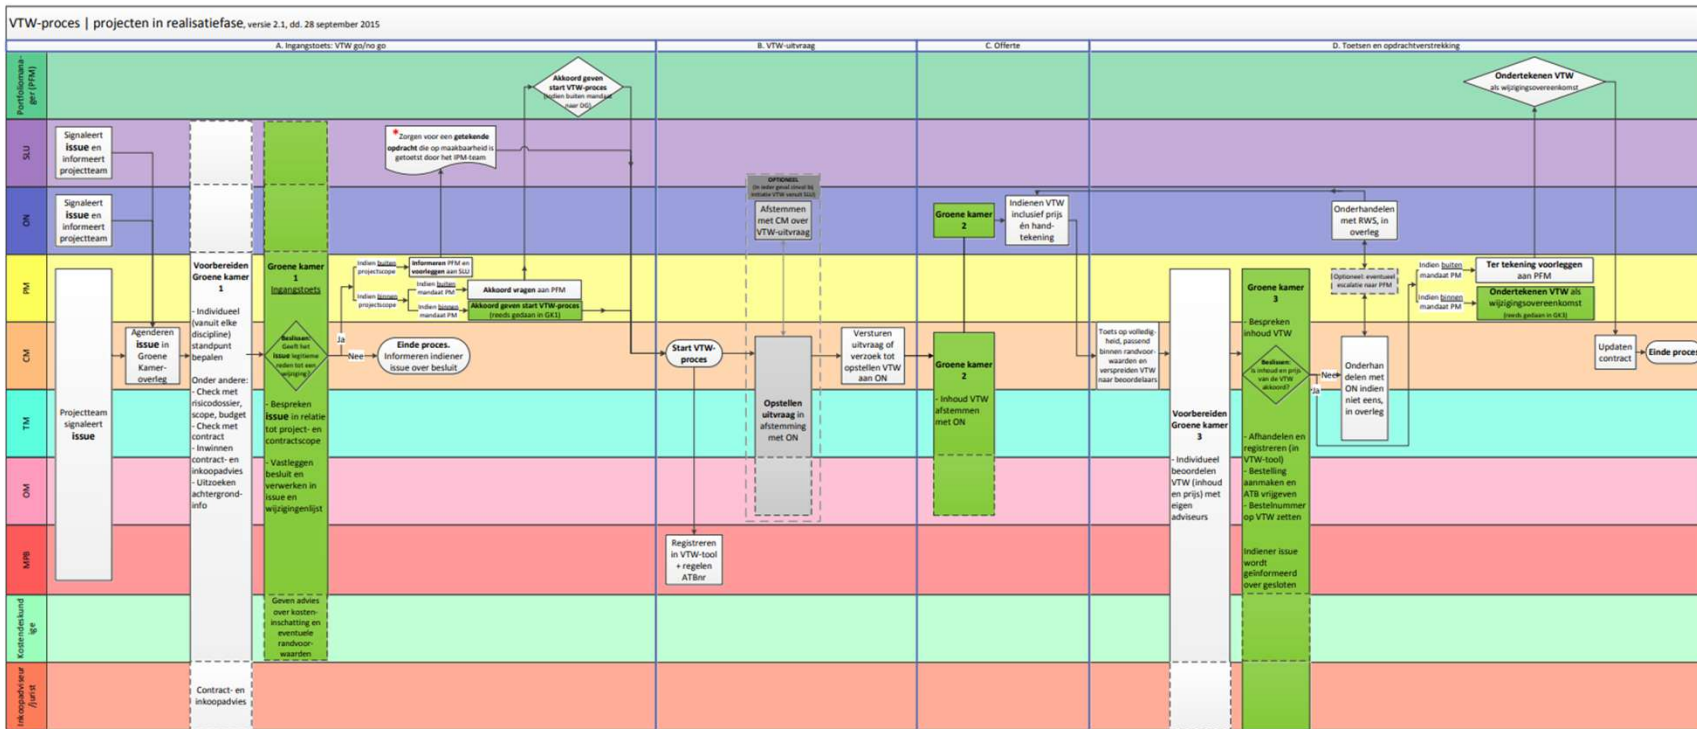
VTW-proces | projecten in realisatiefase, versie 2.1, dd. 28 september 2015

A. Ingangstoets: VTW go/no go

B. VTW-uitvraag

C. Offerte

D. Toetsen en opdrachtverstrekking

Portfoliomanager (PFM)

SLU

ON

PM

CM

TM

OM

MPB

Kostendeskundige

Inkoopadviseur /jurist

Signaleert issue en informeert projectteam

Signaleert issue en informeert projectteam

Projectteam signaleert issue

Agenderen issue in Groene Kamer-overleg

Voorbereiden Groene kamer 1

- Individueel (vanuit elke discipline) standpunt bepalen

Onder andere:
- Check met risicodossier, scope, budget
- Check met contract
- Inwinnen contract- en inkoopadvies
- Uitzoeken achtergrond-info

Contract- en inkoopadvies

Groene kamer 1
Ingangstoets

Beslissen: Geeft het issue legitieme reden tot een wijziging?

- Bespreken issue in relatie tot project- en contractscope

- Vastleggen besluit en verwerken in issue en wijzigingenlijst

Geven advies over kosten-inschatting en eventuele randvoorwaarden

Ja

Nee

Einde proces. Informeren indiener issue over besluit

* Zorgen voor een getekende opdracht die op maakbaarheid is getoetst door het IPM-team

Indien buiten projectscope

Informeren PFM en voorleggen aan SLU

Indien binnen projectscope

Indien buiten mandaat PM

Akkoord vragen aan PFM

Indien binnen mandaat PM

Akkoord geven start VTW-proces (reeds gedaan in GK1)

Akkoord geven start VTW-proces (indien buiten mandaat DG)

Start VTW-proces

Registreren in VTW-tool + regelen ATBnr

OPTIONEEL (in ieder geval zinvol bij initiatie VTW vanuit SLU)

Afstemmen met CM over VTW-uitvraag

Opstellen uitvraag in afstemming met ON

Versturen uitvraag of verzoek tot opstellen VTW aan ON

Groene kamer 2

Indienen VTW inclusief prijs én handtekening

Groene kamer 2

- Inhoud VTW afstemmen met ON

Toets op volledigheid, passend binnen randvoorwaarden en verspreiden VTW naar beoordelaars

Voorbereiden Groene kamer 3

- Individueel beoordelen VTW (inhoud en prijs) met eigen adviseurs

Groene kamer 3

- Bespreken inhoud VTW

Beslissen: Is inhoud en prijs van de VTW akkoord?

Nee

Ja

- Afhandelen en registreren (in VTW-tool)
- Bestelling aanmaken en ATB vrijgeven
- Bestelnummer op VTW zetten

Indiener issue wordt geïnformeerd over gesloten

Onderhandelen met RWS, in overleg

Optioneel: eventueel escalatie naar PFM

Onderhandelen met ON indien niet eens, in overleg

Indien buiten mandaat PM

Ter tekening voorleggen aan PFM

Indien binnen mandaat PM

Ondertekenen VTW als wijzigingsovereenkomst (reeds gedaan in GK3)

Ondertekenen VTW als wijzigingsovereenkomst

Updaten contract

Einde proces